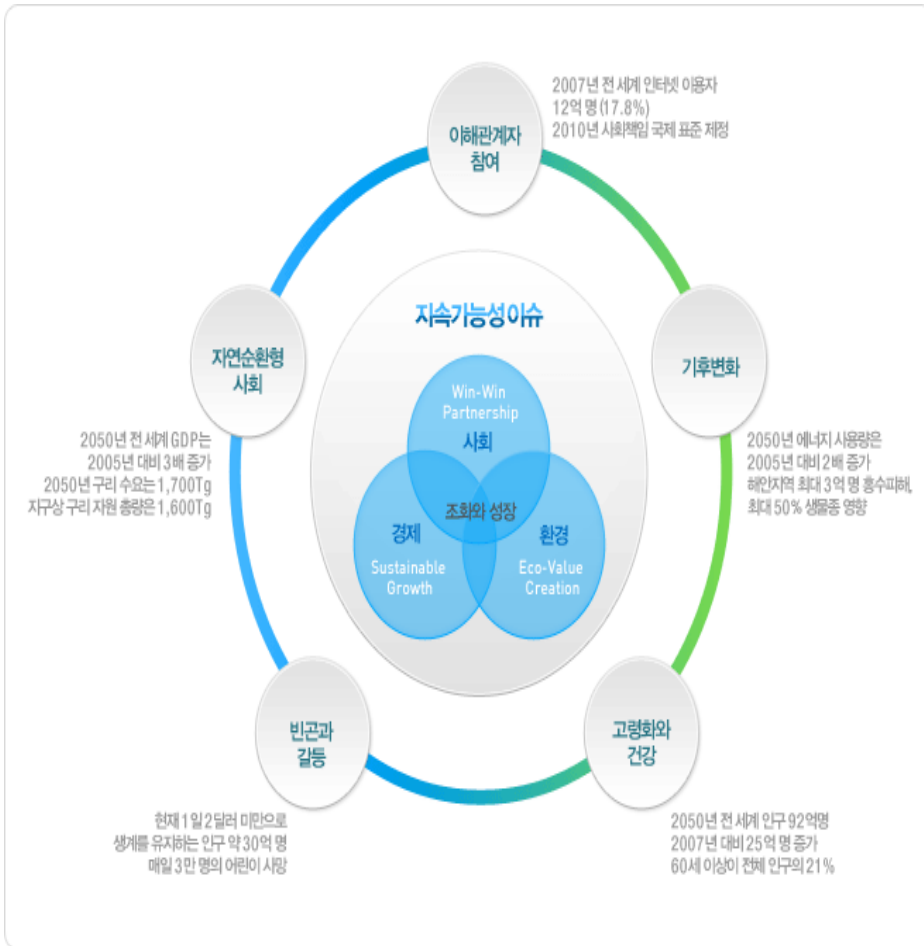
2007년 전 세계 인터넷 이용자
12억 명 (17.8%)
2010년 사회책임 국제 표준 제정

이해관계자
참여

지연순환형
사회

기후변화

지속가능성이슈

Win-Win
Partnership
사회

조화와 성장

경제
Sustainable
Growth

환경
Eco-Value
Creation

2050년 전 세계 GDP는
2005년 대비 3배 증가
2050년 구리 수요는 1,700Tg
지구상 구리 자원 총량은 1,600Tg

2050년 에너지 사용량은
2005년 대비 2배 증가
해안지역 최대 3억 명 홍수피해,
최대 50% 생물종 영향

빈곤과
갈등

고령화와
건강

현재 1일 2달러 미만으로
생계를 유지하는 인구 약 30억 명
매일 3만 명의 어린이 사망

2050년 전 세계 인구 92억명
2007년 대비 25억 명 증가
60세 이상이 전체 인구의 21%